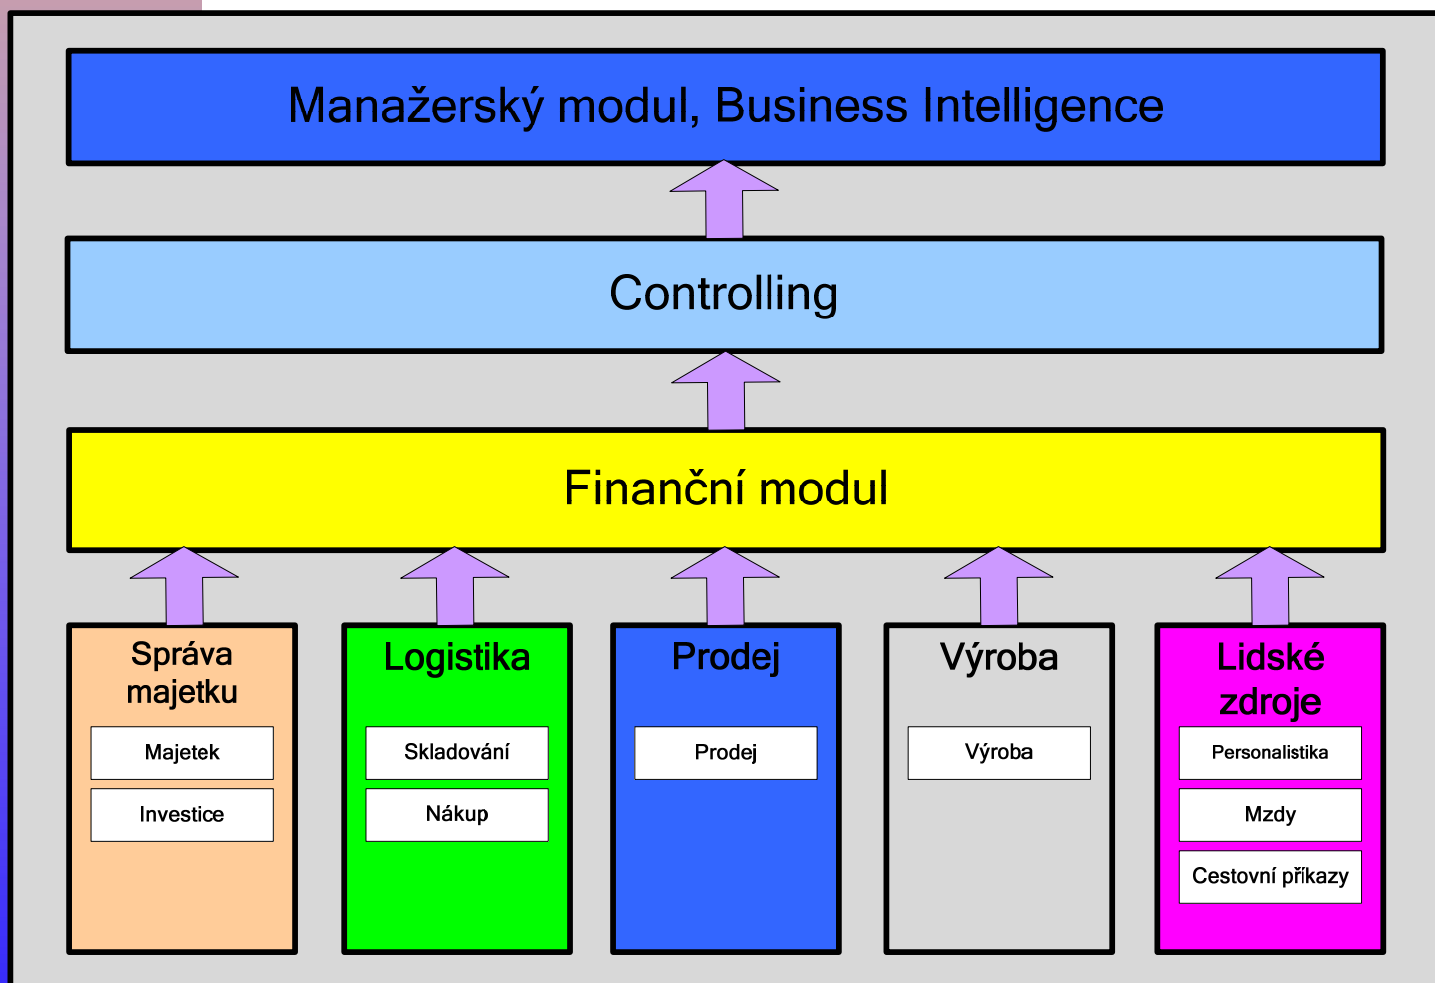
Manažerský modul, Business Intelligence

Controlling

Finanční modul

Správa majetku

Majetek

Investice

Logistika

Skladování

Nákup

Prodej

Prodej

Výroba

Výroba

Lidské zdroje

Personalistika

Mzdy

Cestovní příkazy